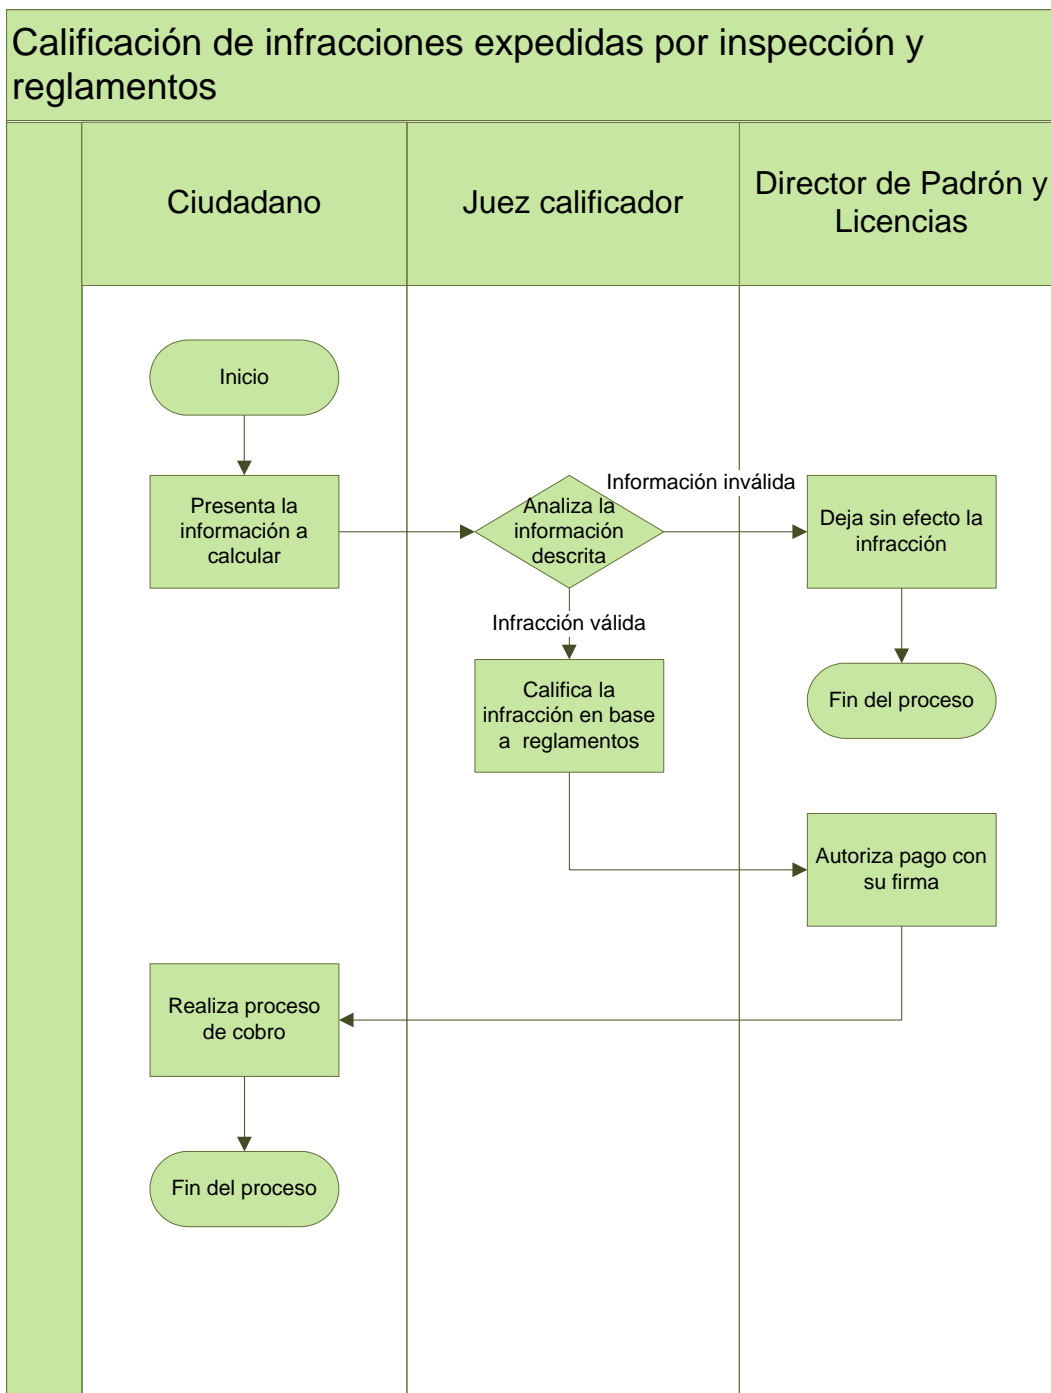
Calificación de infracciones expedidas por inspección y reglamentos

Ciudadano

Juez calificador

Director de Padrón y Licencias

Inicio

Presenta la información a calcular

Analiza la información descrita

Información inválida

Deja sin efecto la infracción

Infracción válida

Califica la infracción en base a reglamentos

Fin del proceso

Autoriza pago con su firma

Realiza proceso de cobro

Fin del proceso